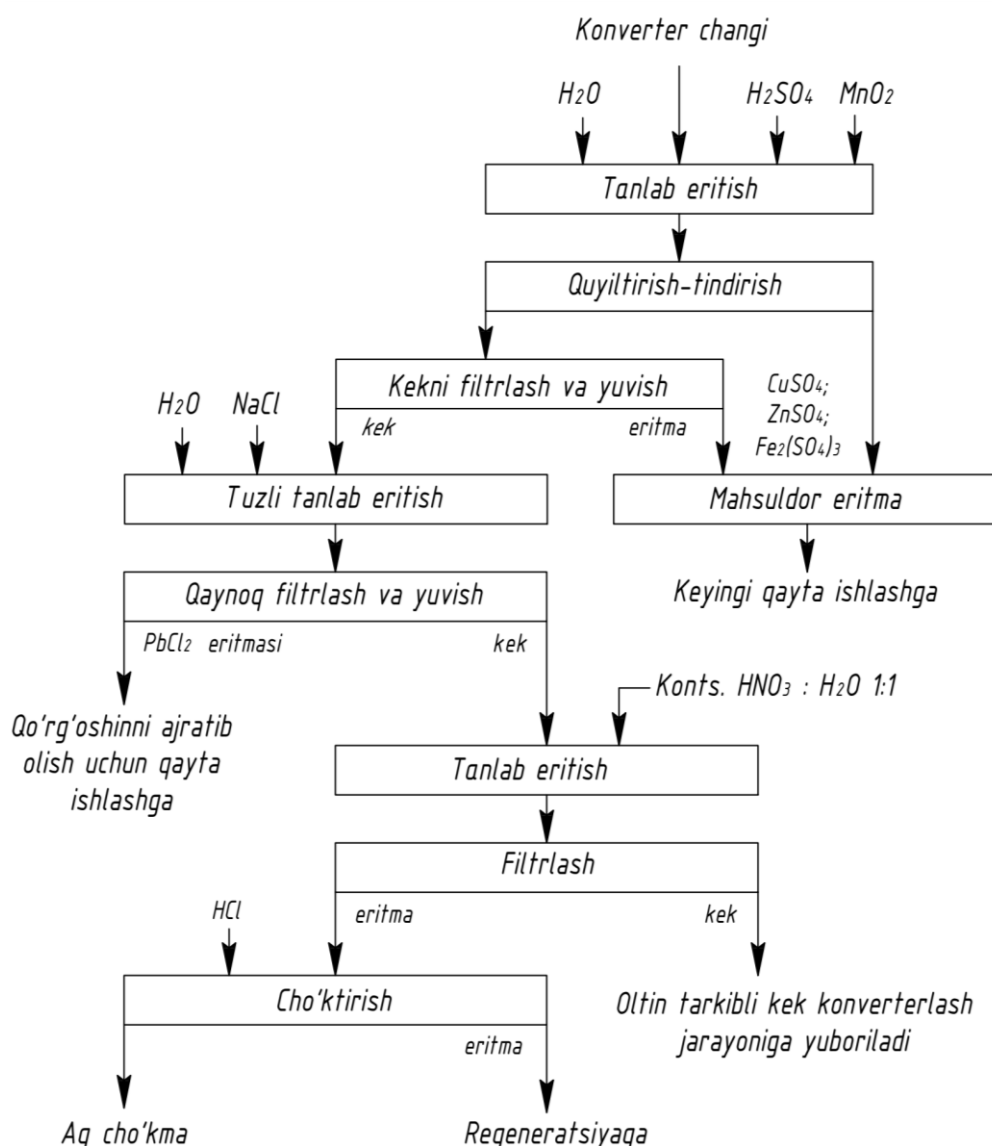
Konverter changi

$H_2O$

$H_2SO_4$

$MnO_2$

Tanlab eritish

Quyiltirish-tindirish

Kekni filtrlash va yuvish

$H_2O$

NaCl

kek

eritma

$CuSO_4$;
$ZnSO_4$;
$Fe_2(SO_4)_3$

Tuzli tanlab eritish

Mahsuldor eritma

Keyingi qayta ishlashga

Qaynoq filtrlash va yuvish

$PbCl_2$ eritmasi

kek

Konts. $HNO_3$ : $H_2O$ 1:1

Qo'rg'oshinni ajratib olish uchun qayta ishlashga

Tanlab eritish

Filtrlash

HCl

eritma

kek

Cho'ktirish

Oltin tarkibli kek konverterlash jarayoniga yuboriladi

eritma

Ag cho'kma

Regeneratsiyaga